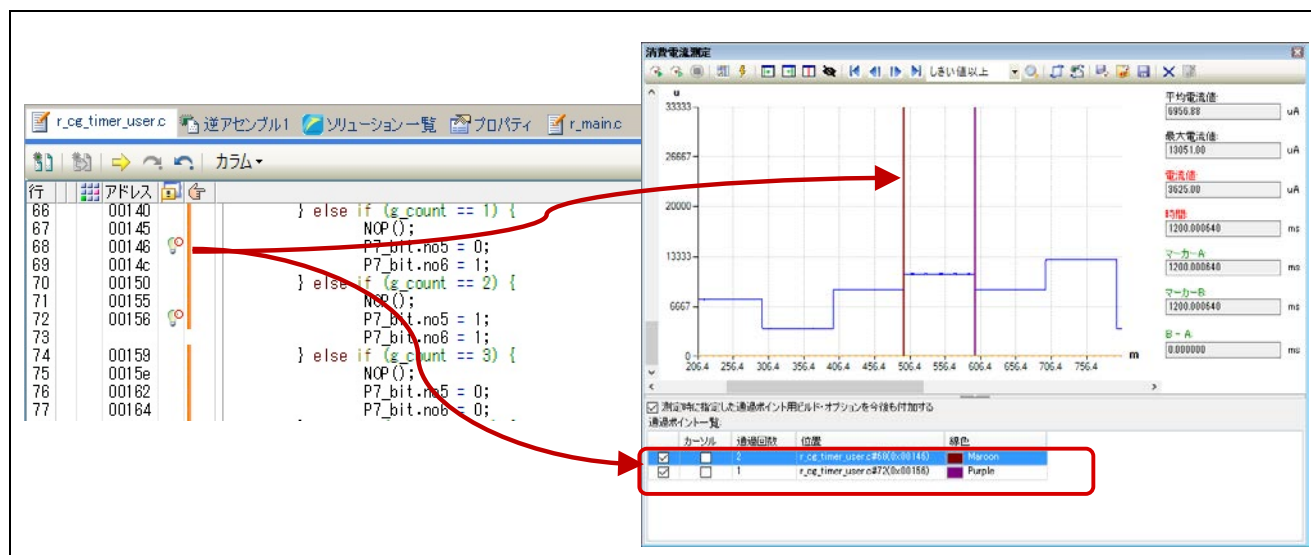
r_cg_timer_user.c 逆アセンブル1 ソリューション一覧 プロパティ r_main.c

カラム

| 行 | アドレス | |
|---|---|---|
| 66 | 00140 | } else if (g_count == 1) { |
| 67 | 00145 | NOP(); |
| 68 | 00146 | P7_bit.no5 = 0; |
| 69 | 0014c | P7_bit.no6 = 1; |
| 70 | 00150 | } else if (g_count == 2) { |
| 71 | 00155 | NOP(); |
| 72 | 00156 | P7_bit.no5 = 1; |
| 73 | | P7_bit.no6 = 1; |
| 74 | 00159 | } else if (g_count == 3) { |
| 75 | 0015e | NOP(); |
| 76 | 00162 | P7_bit.no5 = 0; |
| 77 | 00164 | P7_bit.no6 = 0; |

消費電流測定

しきい値以上

u
33333
26667
20000
13333
6667
0
m
206.4 256.4 306.4 356.4 406.4 456.4 506.4 556.4 606.4 656.4 706.4 756.4

平均電流値: 6950.88 uA
最大電流値: 13051.00 uA
電流値: 3625.00 uA
時間: 1200.000640 ms
マーカーA: 1200.000640 ms
マーカーB: 1200.000640 ms
B − A: 0.000000 ms

測定時に指定した通過ポイント用ビルド・オプションを今後も付加する
通過ポイント一覧:

| | カーソル | 通過回数 | 位置 | 線色 |
|---|---|---|---|---|
| ☑ | ☐ | 2 | r_cg_timer_user.c#68(0x00146) | Maroon |
| ☑ | ☐ | 1 | r_cg_timer_user.c#72(0x00156) | Purple |